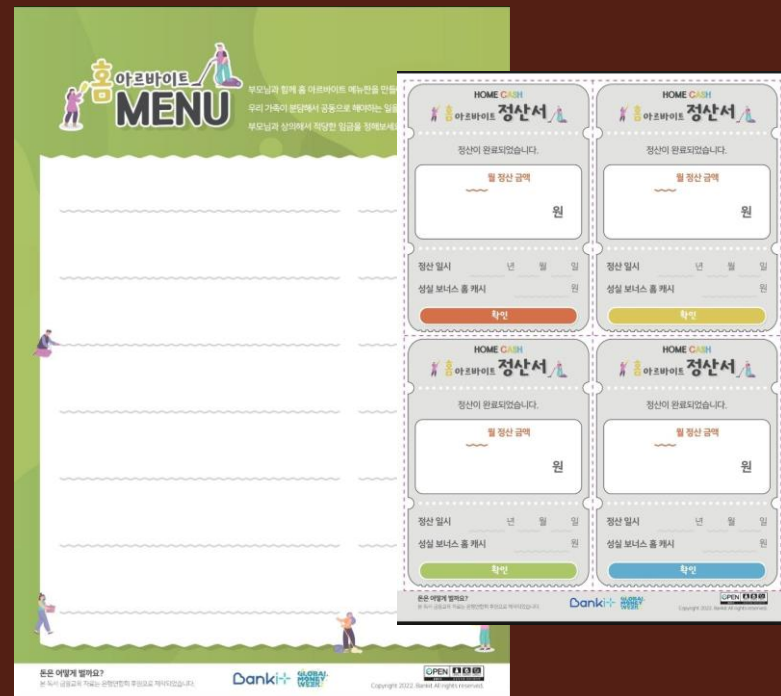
홈아르바이트 MENU

부모님과 함께 홈 아르바이트 메뉴판을 만들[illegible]
우리 가족이 분담해서 공동으로 해야하는 일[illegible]
부모님과 상의해서 적당한 임금을 정해보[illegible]

돈은 어떻게 벌까요?
본 자녀 금융교육 자료는 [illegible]

Danki

GLOBAL MONEY WEEK

OPEN

Copyright 2022. Dankl All rights reserved.

HOME CASH
홈아르바이트 정산서
정산이 완료되었습니다.
월 정산 금액
원
정산 일시 년 월 일
성실 보너스 홈 캐시 원
확인

HOME CASH
홈아르바이트 정산서
정산이 완료되었습니다.
월 정산 금액
원
정산 일시 년 월 일
성실 보너스 홈 캐시 원
확인

HOME CASH
홈아르바이트 정산서
정산이 완료되었습니다.
월 정산 금액
원
정산 일시 년 월 일
성실 보너스 홈 캐시 원
확인

HOME CASH
홈아르바이트 정산서
정산이 완료되었습니다.
월 정산 금액
원
정산 일시 년 월 일
성실 보너스 홈 캐시 원
확인

돈은 어떻게 벌까요?
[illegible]

Danki

GLOBAL MONEY WEEK

OPEN

Copyright 2022. Dankl All rights reserved.